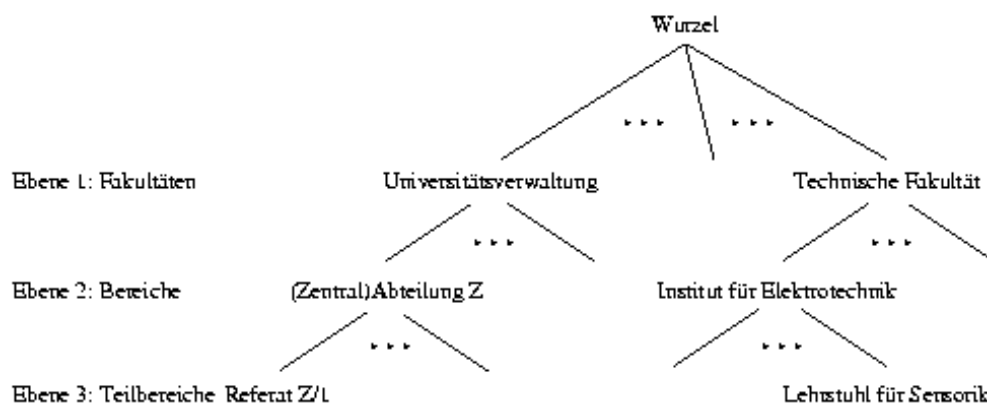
Wurzel

. . .   . . .

Ebene 1: Fakultäten   Universitätsverwaltung   Technische Fakultät

. . .   . . .

Ebene 2: Bereiche   (Zentral)Abteilung Z   Institut für Elektrotechnik

. . .   . . .

Ebene 3: Teilbereiche   Referat Z/1   Lehrstuhl für Sensorik